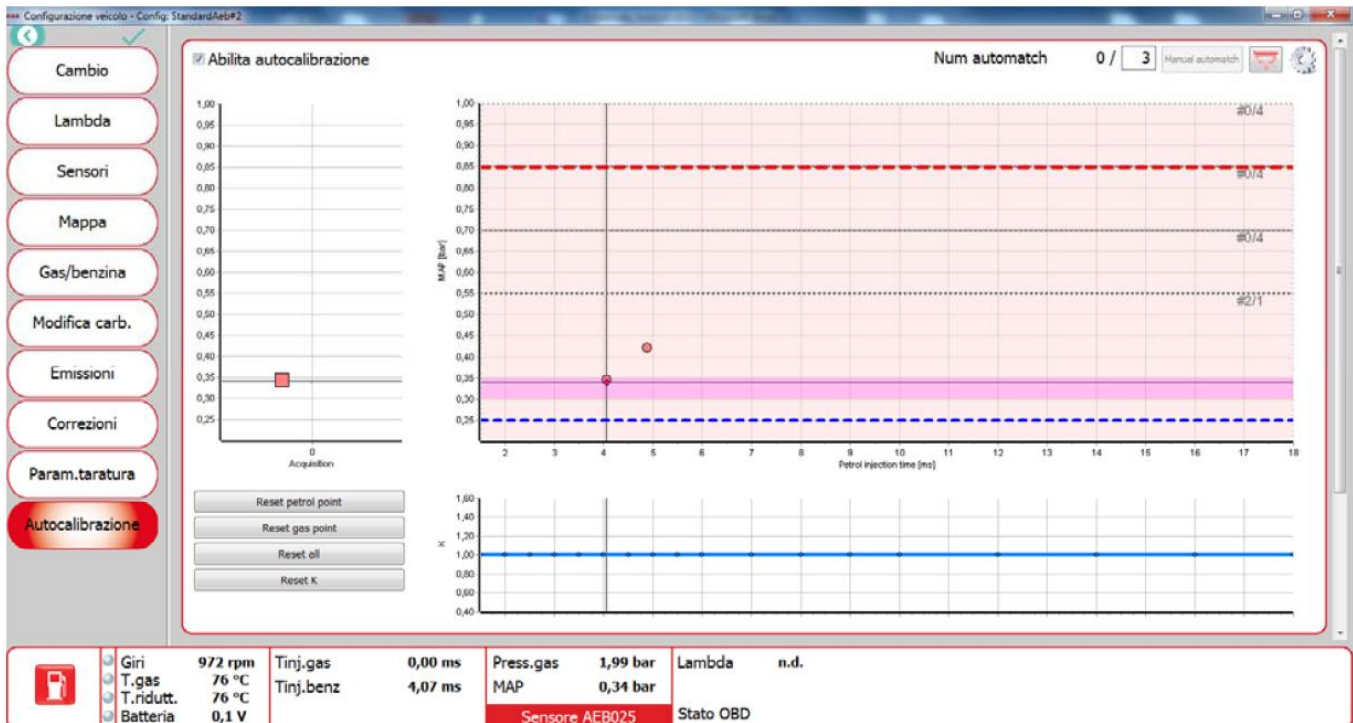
Configurazione veicolo - Config: StandardAeb#2

Cambio
Lambda
Sensori
Mappa
Gas/benzina
Modifica carb.
Emissioni
Correzioni
Param.taratura
Autocalibrazione

Abilita autocalibrazione

Num automatch 0 / 3 Manual automatch

1,00
0,95
0,90
0,85
0,80
0,75
0,70
0,65
0,60
0,55
0,50
0,45
0,40
0,35
0,30
0,25
0
Acquisition

Reset petrol point
Reset gas point
Reset all
Reset K

MAP [bar]
1,00
0,95
0,90
0,85
0,80
0,75
0,70
0,65
0,60
0,55
0,50
0,45
0,40
0,35
0,30
0,25
#0/4
#0/4
#0/4
#2/1
2 3 4 5 6 7 8 9 10 11 12 13 14 15 16 17 18
Petrol injection time [ms]

K
1,60
1,40
1,20
1,00
0,80
0,60
0,40

Giri 972 rpm
T.gas 76 °C
T.ridutt. 76 °C
Batteria 0,1 V
Tinj.gas 0,00 ms
Tinj.benz 4,07 ms
Press.gas 1,99 bar
MAP 0,34 bar
Sensore AEB025
Lambda n.d.
Stato OBD